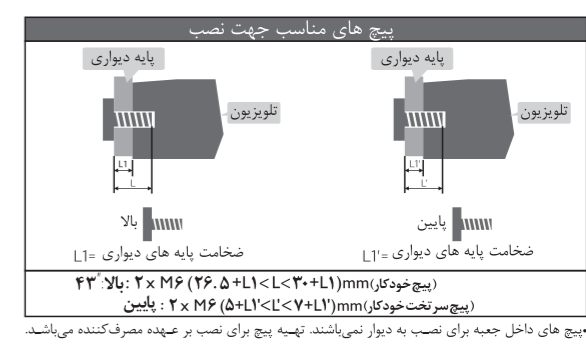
پیچ های مناسب جهت نصب

پایه دیواری
تلویزیون
L1
L
بالا
ضخامت پایه های دیواری =L1

پایه دیواری
تلویزیون
L1'
L'
پایین
ضخامت پایه های دیواری =L1'

(پیچ خودکار)mm(۲۶.۵+L1<L<۳۰+L1) M6 x ۲ :بالا: "۴۳
(پیچ سرتخت خودکار)mm(۵+L1'<L'<۷+L1') M6 x ۲ : پایین

پیچ های داخل جعبه برای نصب به دیوار نمی‌باشند. تهیه پیچ برای نصب بر عهده مصرف‌کننده می‌باشد.